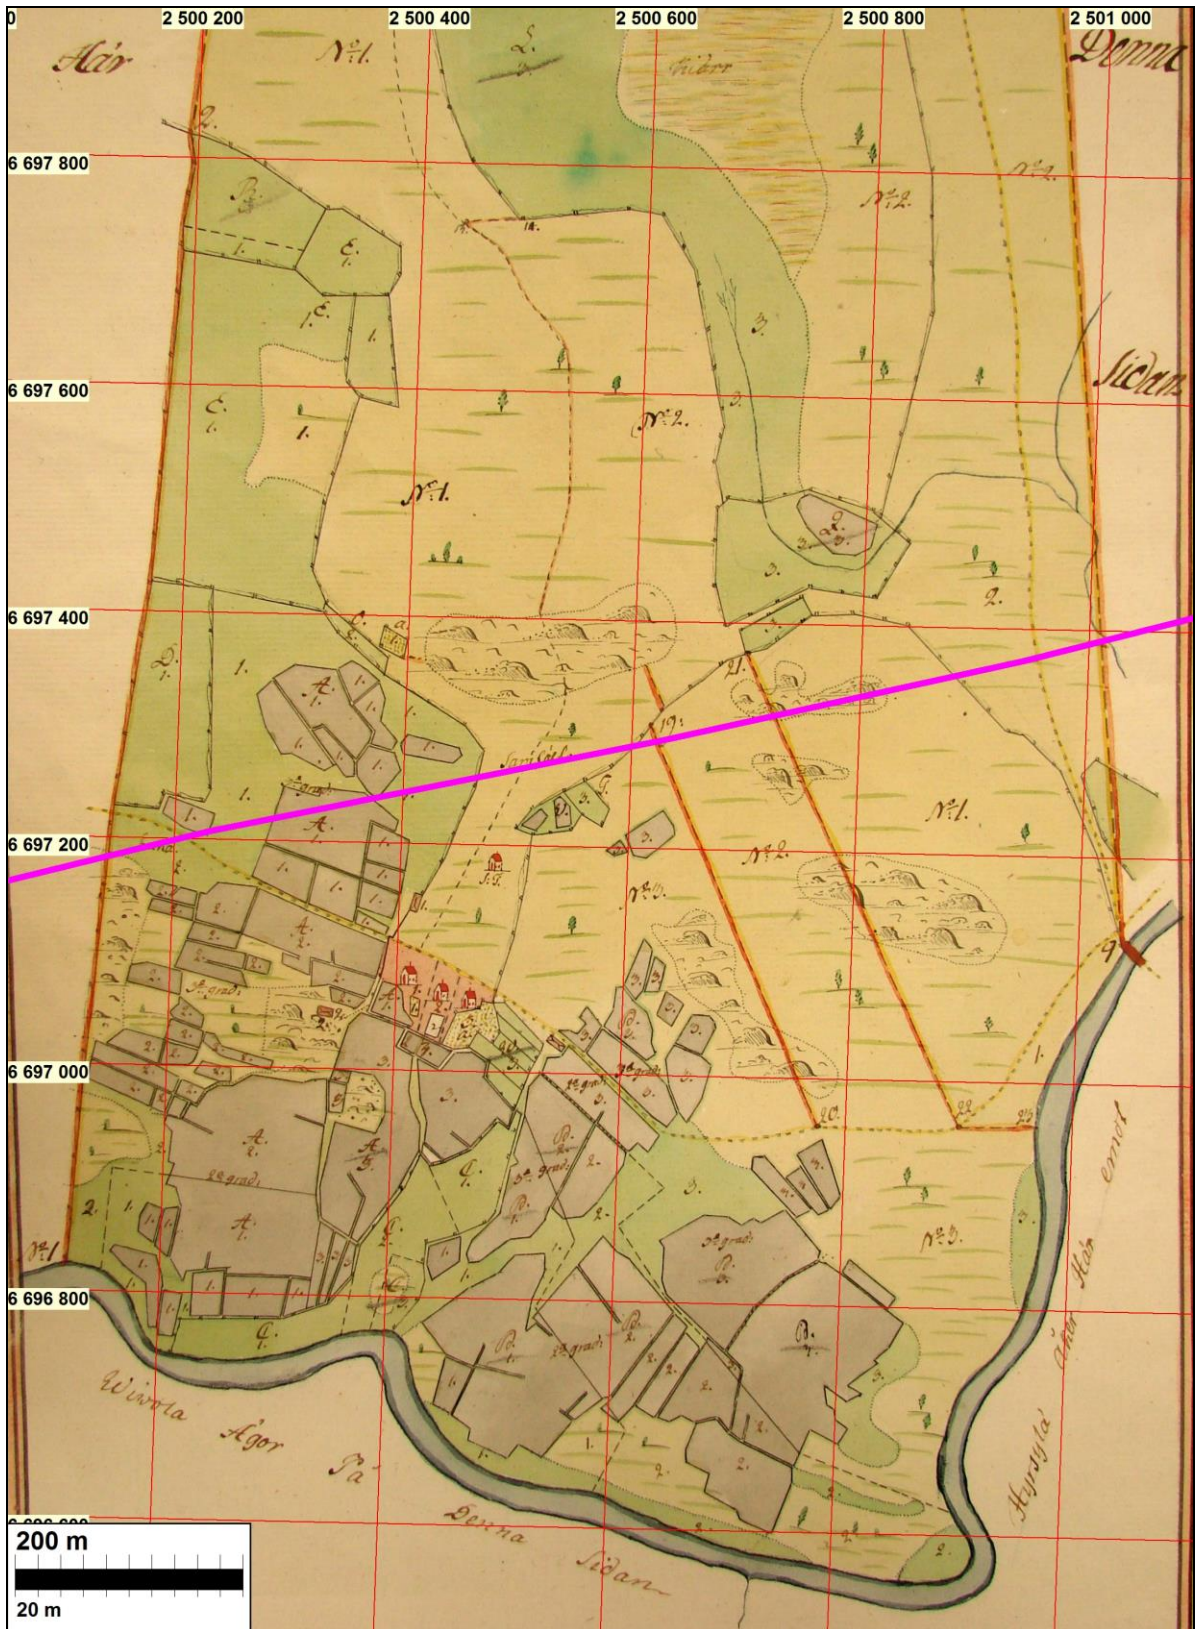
0
2 500 200
2 500 400
2 500 600
2 500 800
2 501 000
6 697 800
6 697 600
6 697 400
6 697 200
6 697 000
6 696 800
Ågor
Denna
Sidan
No. 1.
No. 2.
No. 1.
No. 2.
No. 1.
No. 2.
No. 3.
No. 3.
No. 1
Kärr
Wiivola
Ågor
På
Denna
Sidan
Hyrsylä Åhn emot
200 m
20 m